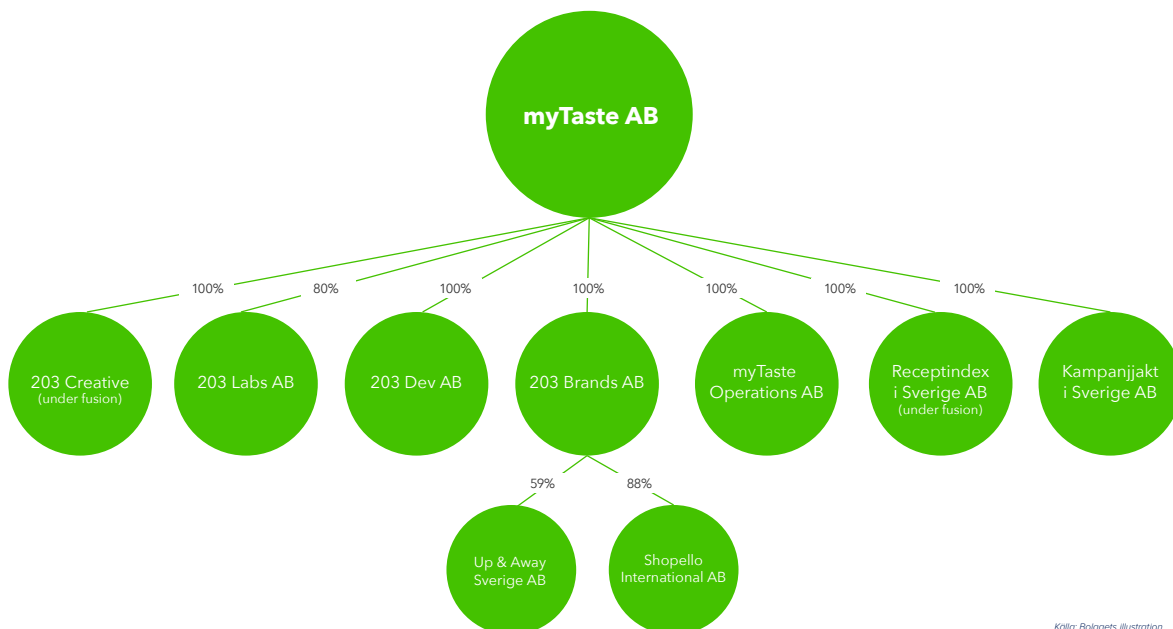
myTaste AB

100%
80%
100%
100%
100%
100%
100%

203 Creative
(under fusion)

203 Labs AB

203 Dev AB

203 Brands AB

myTaste Operations AB

Receptindex i Sverige AB
(under fusion)

Kampanjjakt i Sverige AB

59%
88%

Up & Away Sverige AB

Shopello International AB

Källa: Bolagets illustration